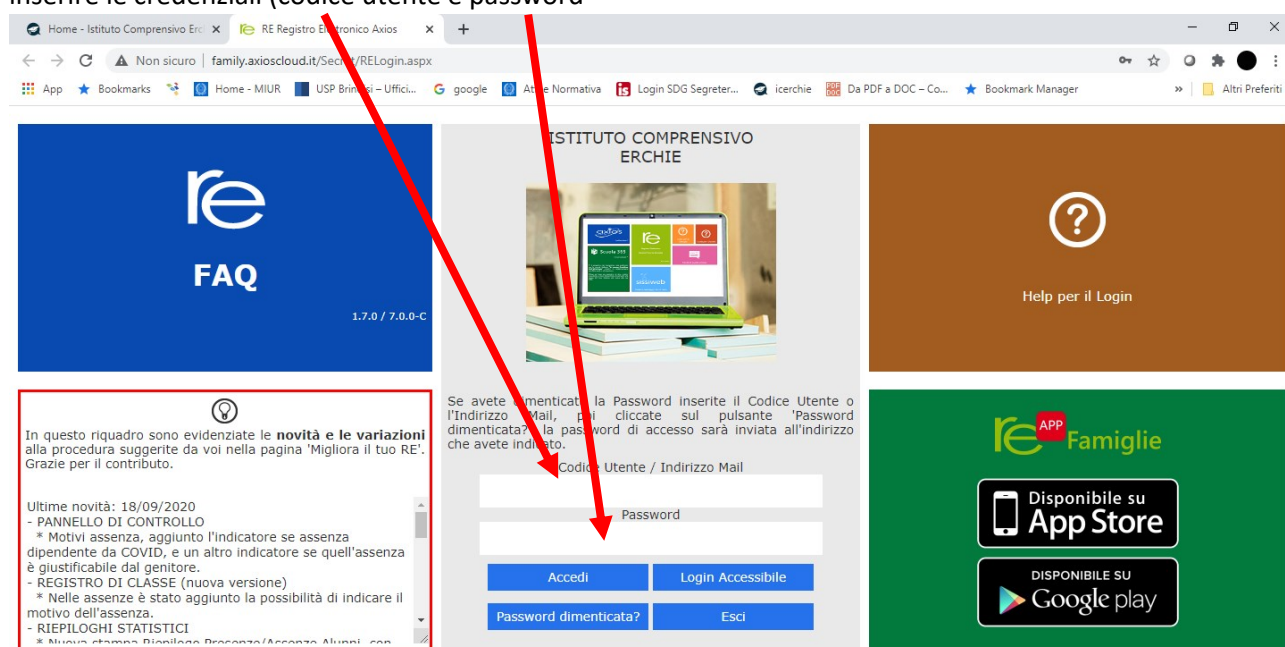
Inserire le credenziali (codice utente e password

Home - Istituto Comprensivo Erc ×
RE Registro Elettronico Axios ×
+

Non sicuro | family.axioscloud.it/Secret/RELogin.aspx

App  Bookmarks  Home - MIUR  USP Brindisi – Uffici...  google  Atti e Normativa  Login SDG Segreter...  icerchie  Da PDF a DOC – Co...  Bookmark Manager  »  Altri Preferiti

re
FAQ
1.7.0 / 7.0.0-C

ISTITUTO COMPRENSIVO
ERCHIE

?
Help per il Login

In questo riquadro sono evidenziate le **novità e le variazioni** alla procedura suggerite da voi nella pagina 'Migliora il tuo RE'. Grazie per il contributo.

Ultime novità: 18/09/2020
- PANNELLO DI CONTROLLO
* Motivi assenza, aggiunto l'indicatore se assenza dipendente da COVID, e un altro indicatore se quell'assenza è giustificabile dal genitore.
- REGISTRO DI CLASSE (nuova versione)
* Nelle assenze è stato aggiunto la possibilità di indicare il motivo dell'assenza.
- RIEPILOGHI STATISTICI
* Nuova stampa Riepilogo Presenze/Assenze Alunni, con

Se avete dimenticato la Password inserite il Codice Utente o l'Indirizzo Mail, poi cliccate sul pulsante 'Password dimenticata?' la password di accesso sarà inviata all'indirizzo che avete indicato.
Codice Utente / Indirizzo Mail
Password
Accedi
Login Accessibile
Password dimenticata?
Esci

re APP Famiglie
Disponibile su
App Store
DISPONIBILE SU
Google play